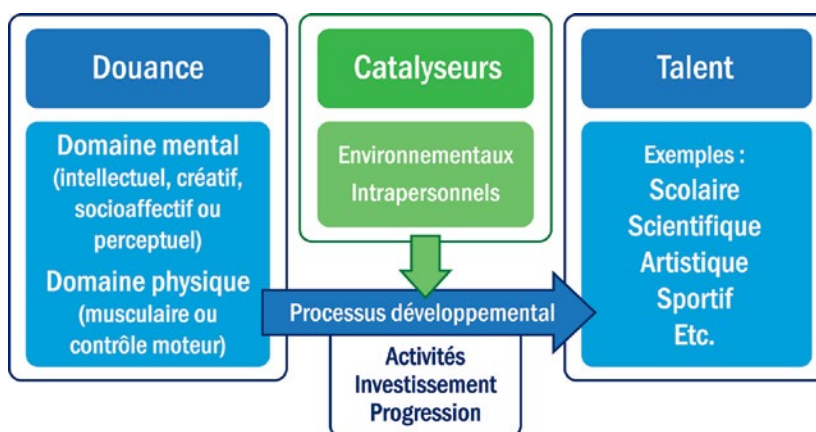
Douance

Domaine mental (intellectuel, créatif, socioaffectif ou perceptuel)

Domaine physique (musculaire ou contrôle moteur)

Catalyseurs

Environnementaux
Intrapersonnels

Processus développemental

Activités
Investissement
Progression

Talent

Exemples :
Scolaire
Scientifique
Artistique
Sportif
Etc.